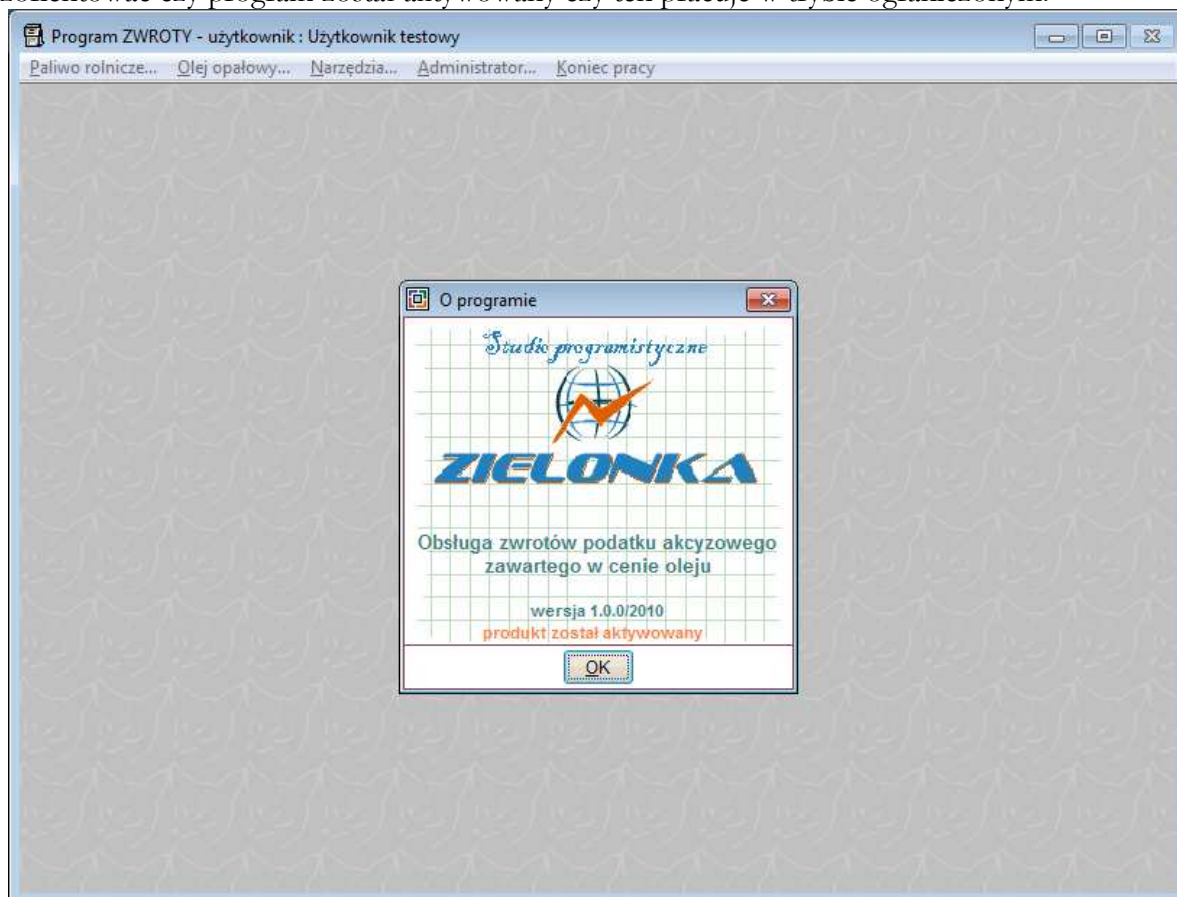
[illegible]

Program ZWROTY - użytkownik : Użytkownik testowy

Paliwo rolnicze... Olej opałowy... Narzędzia... Administrator... Koniec pracy

O programie

Studio programistyczne

ZIELONKA

Obsługa zwrotów podatku akcyzowego zawartego w cenie oleju

wersja 1.0.0/2010

produkt został aktywowany

OK